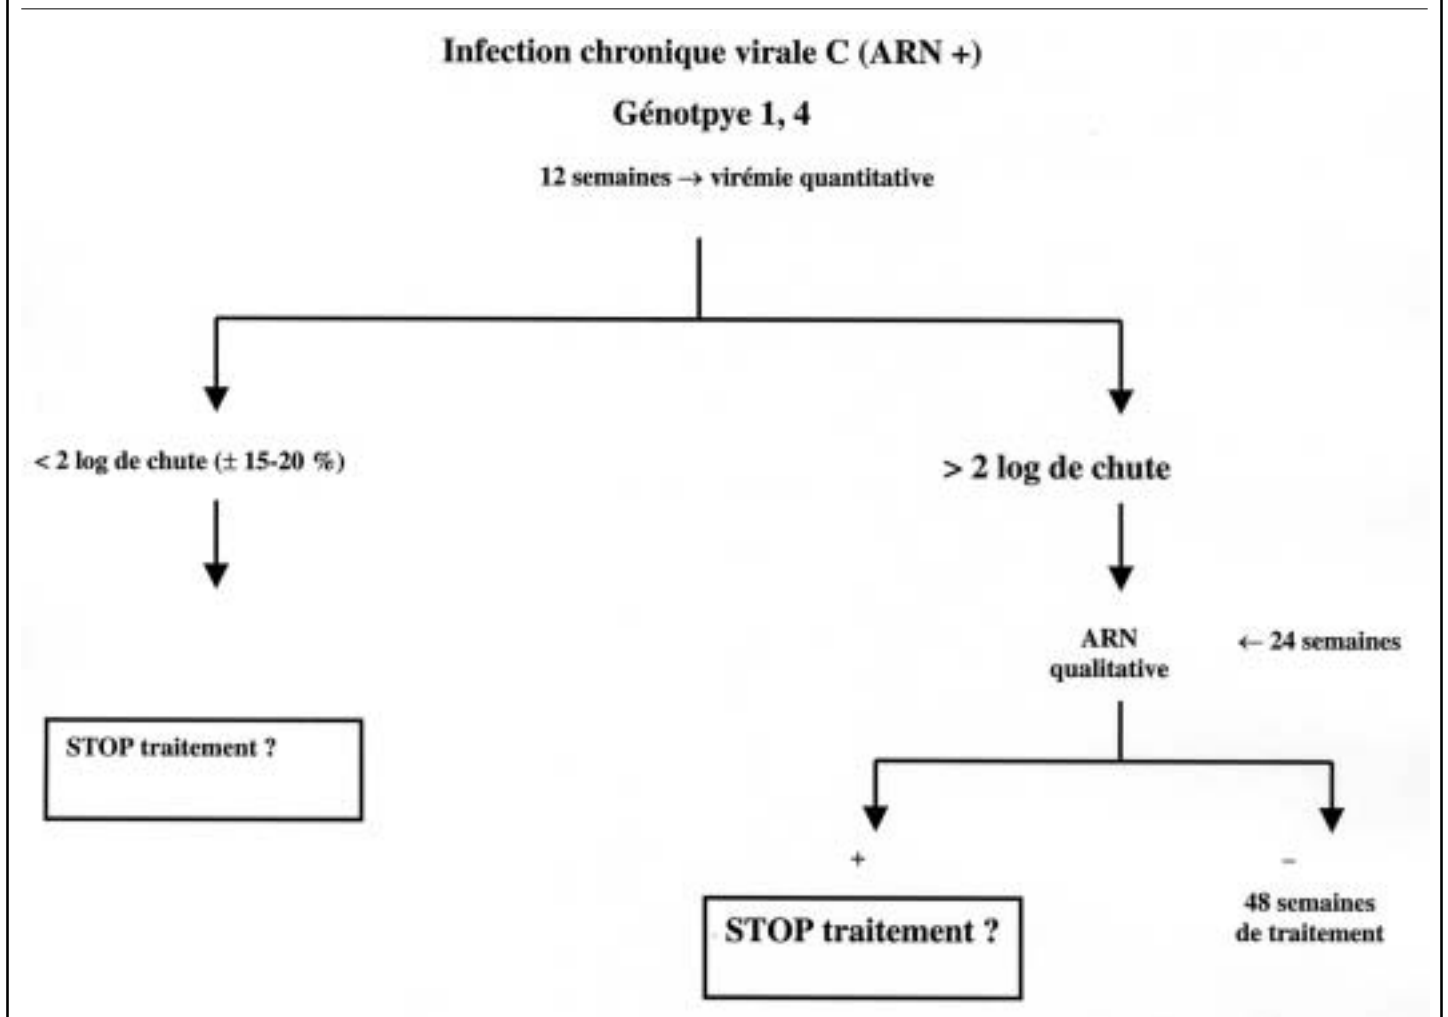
Infection chronique virale C (ARN +)

Génotpye 1, 4

12 semaines → virémie quantitative

< 2 log de chute (± 15-20 %)

> 2 log de chute

ARN qualitative

← 24 semaines

STOP traitement ?

+

−

STOP traitement ?

48 semaines de traitement